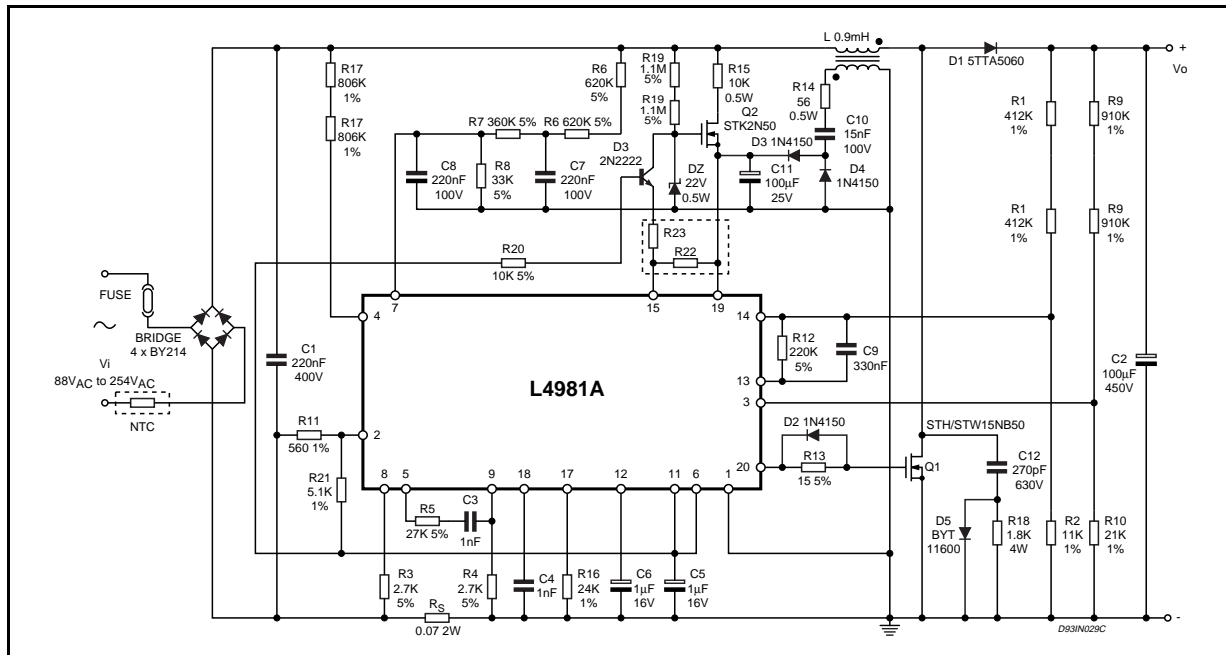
R17 806K 1%
R17 806K 1%
R6 620K 5%
R19 1.1M 5%
R19 1.1M 5%
R15 10K 0.5W
Q2 STK2N50
L 0.9mH
R14 56 0.5W
C10 15nF 100V
D1 5TTA5060
+
Vo
R7 360K 5%
R6 620K 5%
C8 220nF 100V
R8 33K 5%
C7 220nF 100V
D3 2N2222
DZ 22V 0.5W
D3 1N4150
C11 100µF 25V
D4 1N4150
R1 412K 1%
R9 910K 1%
R1 412K 1%
R9 910K 1%
R23
R22
R20 10K 5%
FUSE
~
BRIDGE 4 x BY214
Vi
88V$_{AC}$ to 254V$_{AC}$
NTC
C1 220nF 400V
7
4
15
19
14
R12 220K 5%
C9 330nF
13
3
L4981A
C2 100µF 450V
R11 560 1%
2
R21 5.1K 1%
D2 1N4150
STH/STW15NB50
20
R13 15 5%
Q1
C12 270pF 630V
8
5
9
18
17
12
11
6
1
R5 27K 5%
C3 1nF
D5 BYT 11600
R18 1.8K 4W
R2 11K 1%
R10 21K 1%
R3 2.7K 5%
R4 2.7K 5%
C4 1nF
R16 24K 1%
C6 1µF 16V
C5 1µF 16V
R$_S$ 0.07 2W
D93IN029C
-